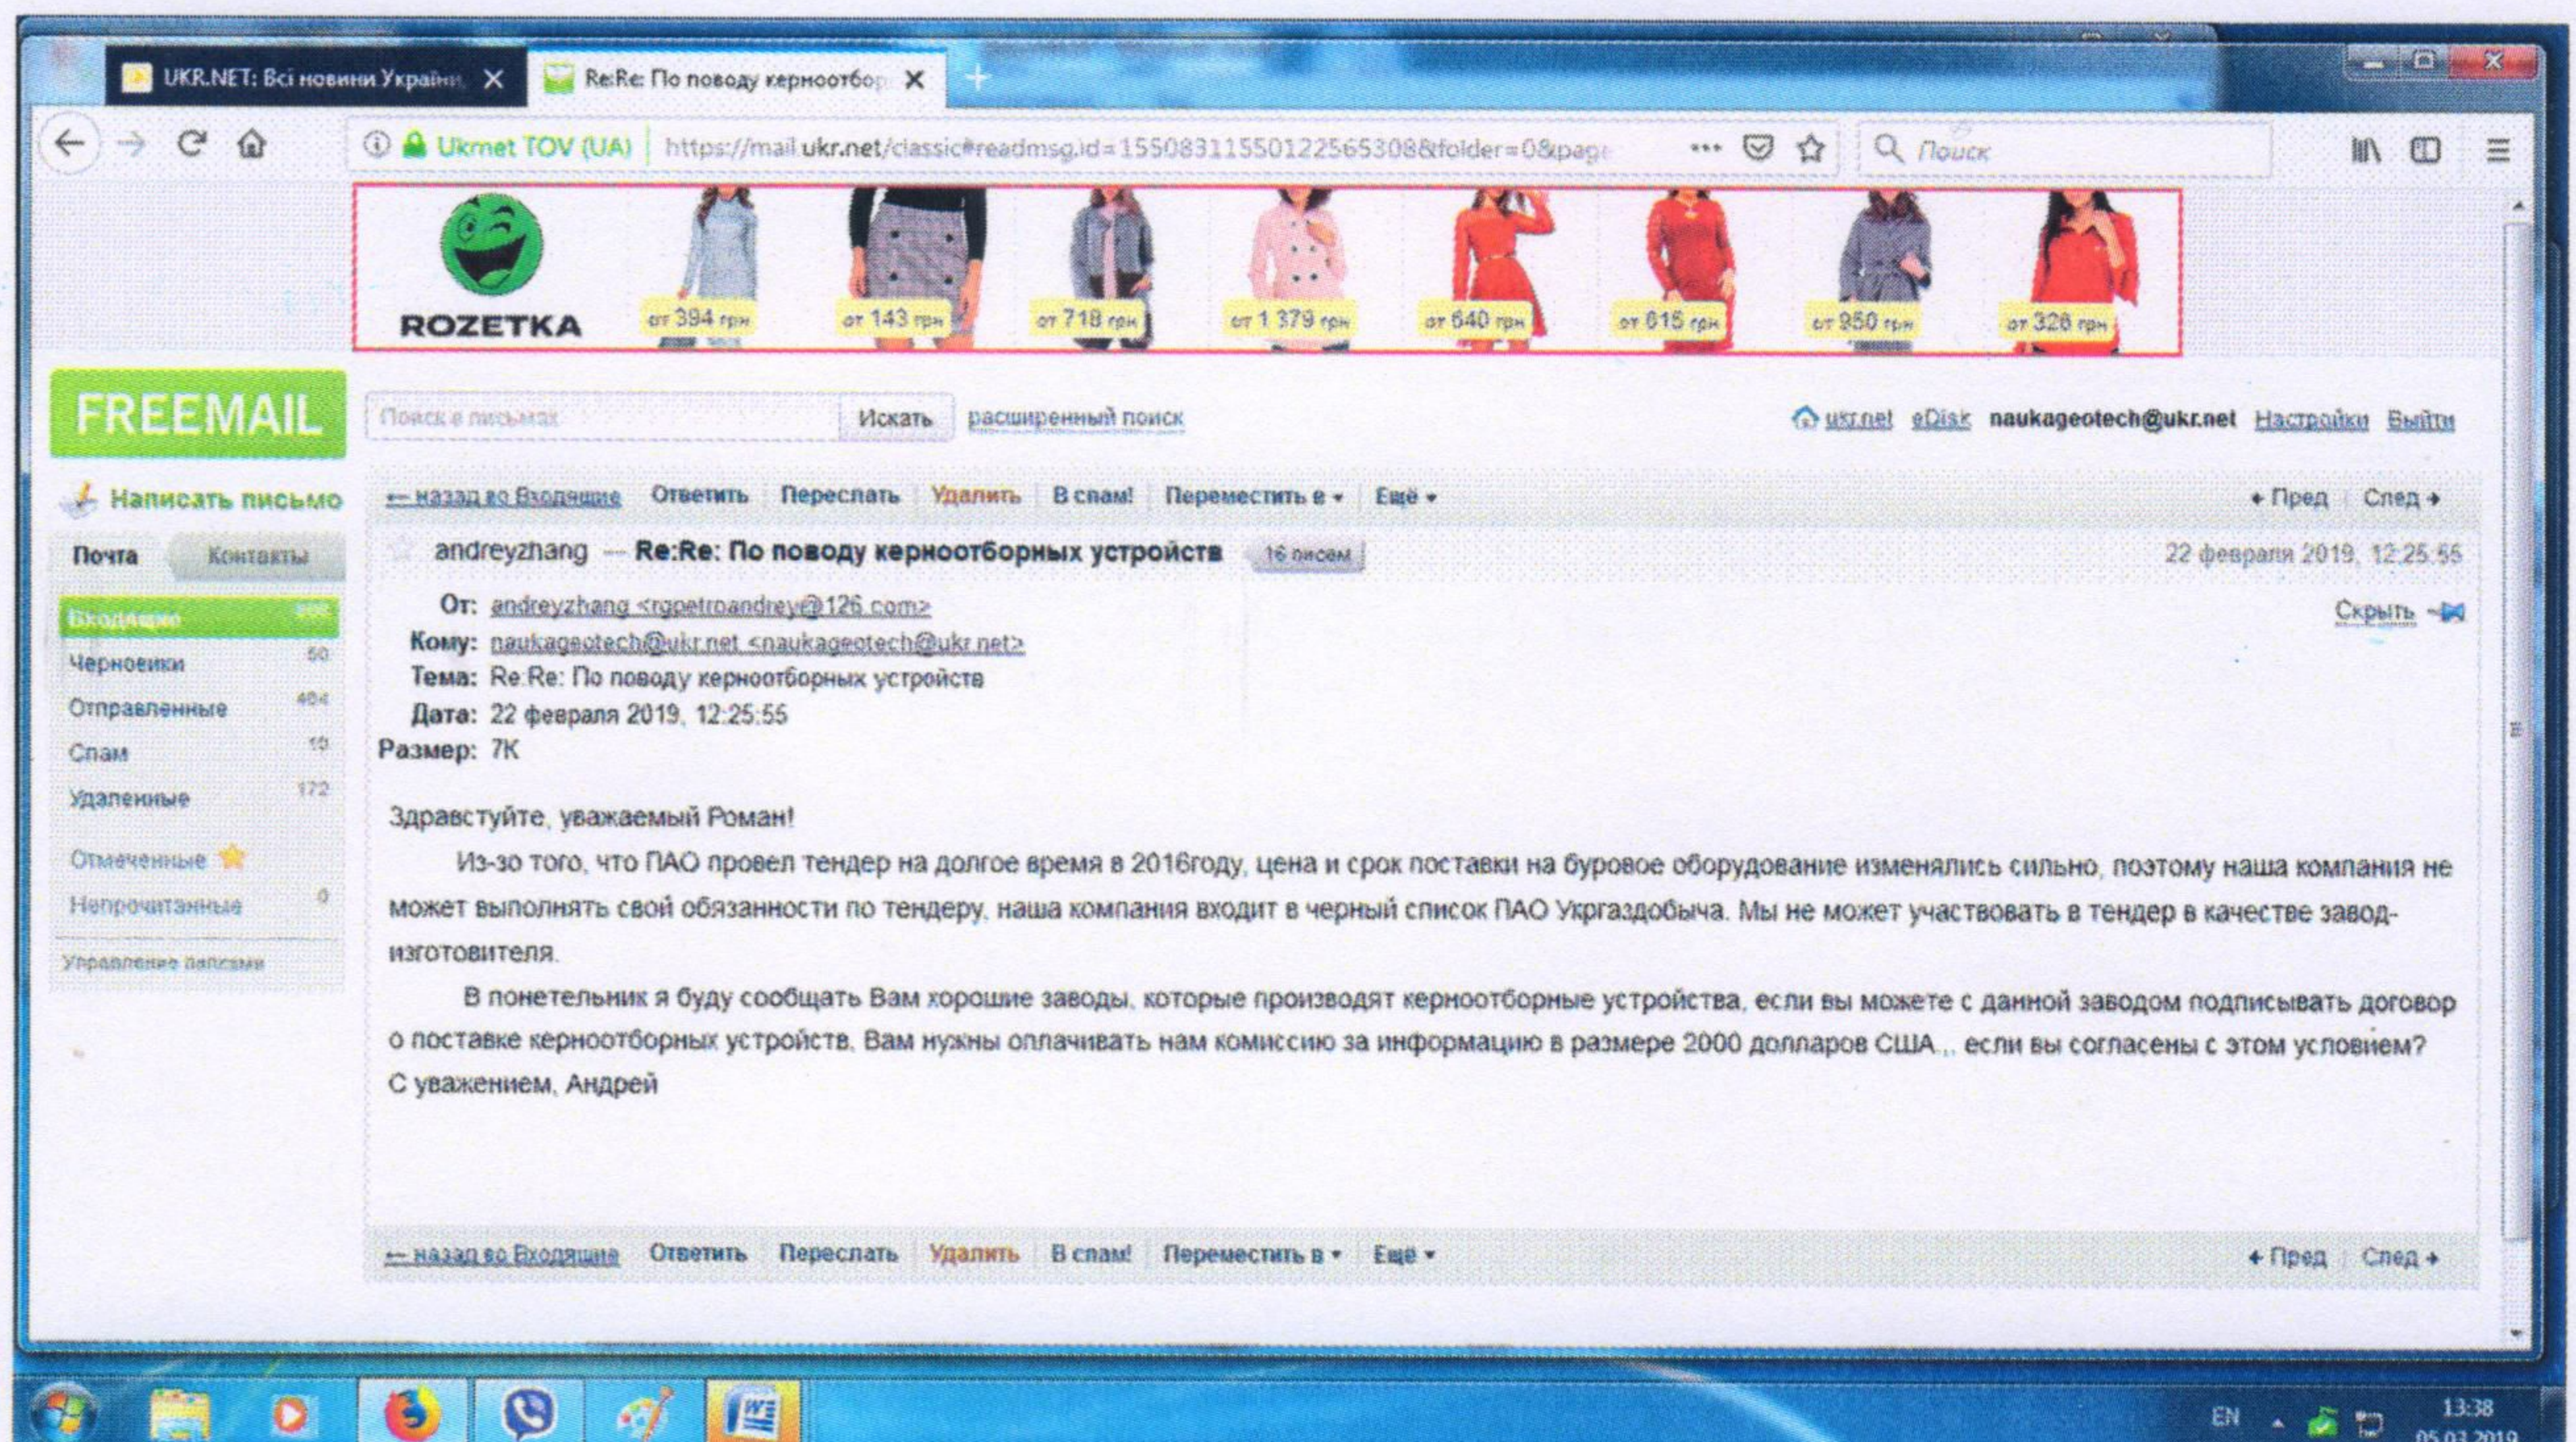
UKR.NET: Всі новини України
Re:Re: По поводу керноотбор

Ukrnet TOV (UA) https://mail.ukr.net/classic#readmsg.id=15508311550122565308&folder=0&page

Поиск

ROZETKA
от 394 грн
от 143 грн
от 718 грн
от 1 379 грн
от 640 грн
от 615 грн
от 950 грн
от 328 грн

FREEMAIL

Поиск в письмах
Искать
расширенный поиск
ukr.net eDisk naukageotech@ukr.net Настройки Выйти

Написать письмо

Почта Контакты

Входящие
Черновики 50
Отправленные 404
Спам 10
Удаленные 172
Отмеченные
Непрочитанные 0
Управление папками

← назад во Входящие Ответить Переслать Удалить В спам! Переместить в ▾ Ещё ▾ ← Пред След →

andreyzhang — Re:Re: По поводу керноотборных устройств 16 писем 22 февраля 2019, 12:25:55

От: andreyzhang <rgpetroandrey@126.com>
Кому: naukageotech@ukr.net <naukageotech@ukr.net>
Тема: Re:Re: По поводу керноотборных устройств
Дата: 22 февраля 2019, 12:25:55
Размер: 7K

Скрыть

Здравстуйте, уважаемый Роман!

Из-зо того, что ПАО провел тендер на долгое время в 2016году, цена и срок поставки на буровое оборудование изменялись сильно, поэтому наша компания не может выполнять свой обязанности по тендеру, наша компания входит в черный список ПАО Укргаздобыча. Мы не может участвовать в тендер в качестве завод-изготовителя.

В понетельник я буду сообщать Вам хорошие заводы, которые производят керноотборные устройства, если вы можете с данной заводом подписывать договор о поставке керноотборных устройств, Вам нужны оплачивать нам комиссию за информацию в размере 2000 долларов США., если вы согласены с этом условием?
С уважением, Андрей

← назад во Входящие Ответить Переслать Удалить В спам! Переместить в ▾ Ещё ▾ ← Пред След →

EN 13:38 05.03.2019